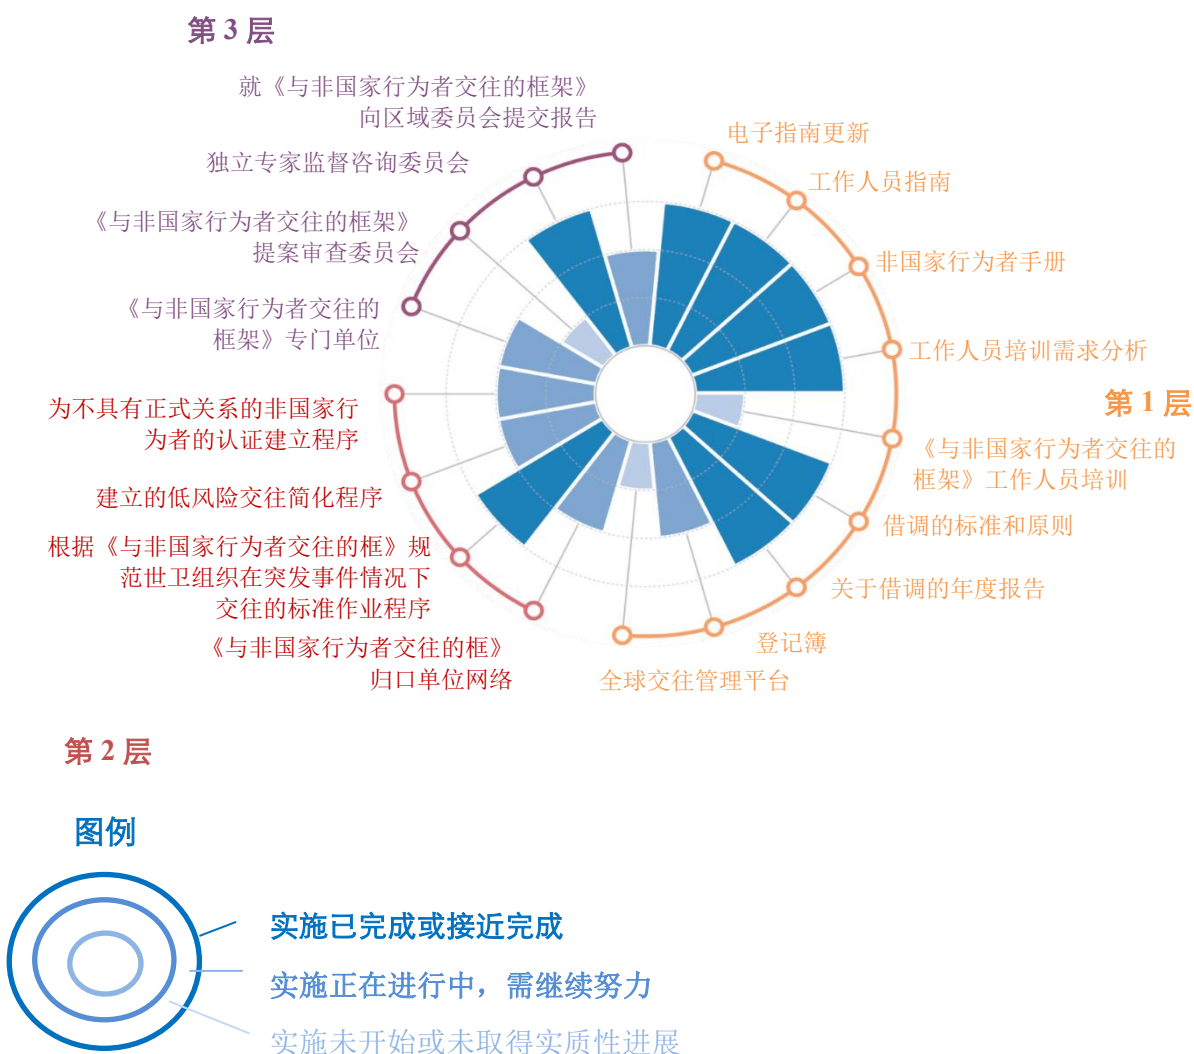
第 3 层

就《与非国家行为者交往的框架》向区域委员会提交报告

独立专家监督咨询委员会

《与非国家行为者交往的框架》提案审查委员会

《与非国家行为者交往的框架》专门单位

电子指南更新

工作人员指南

非国家行为者手册

工作人员培训需求分析

第 1 层

《与非国家行为者交往的框架》工作人员培训

借调的标准和原则

关于借调的年度报告

登记簿

全球交往管理平台

为不具有正式关系的非国家行为者的认证建立程序

建立的低风险交往简化程序

根据《与非国家行为者交往的框》规范世卫组织在突发事件情况下交往的标准作业程序

《与非国家行为者交往的框》归口单位网络

第 2 层

图例

实施已完成或接近完成

实施正在进行中，需继续努力

实施未开始或未取得实质性进展